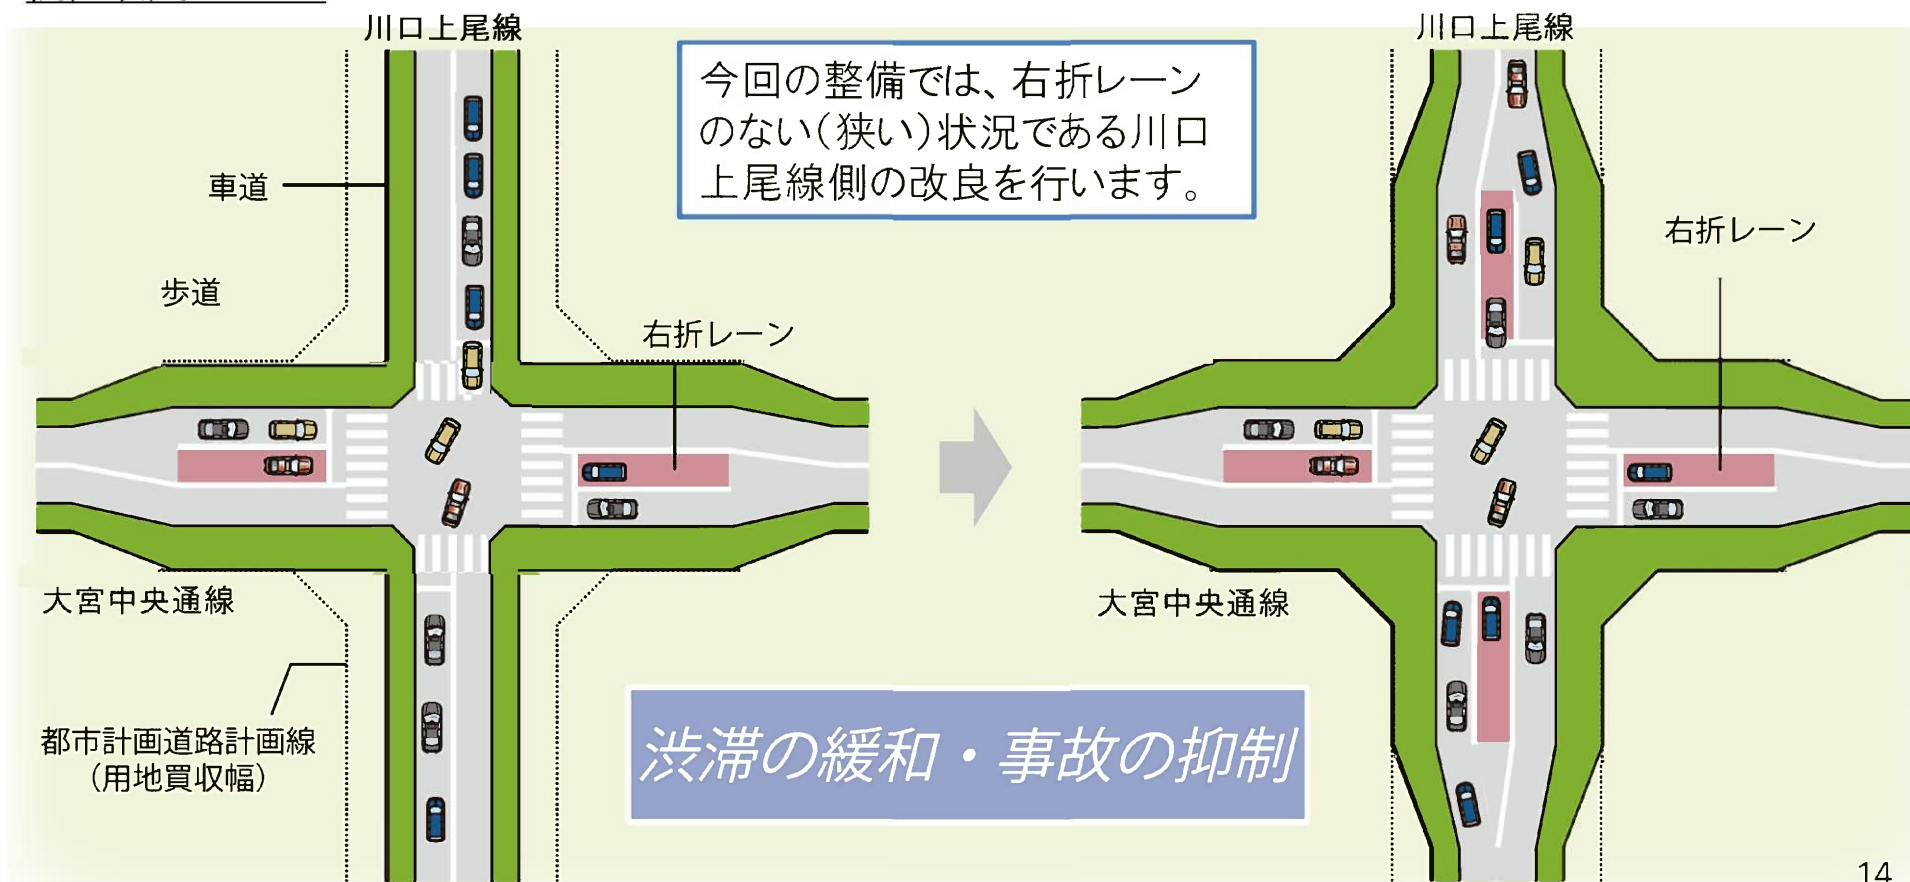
川口上尾線

車道

歩道

右折レーン

大宮中央通線

都市計画道路計画線
(用地買収幅)

今回の整備では、右折レーンのない(狭い)状況である川口上尾線側の改良を行います。

渋滞の緩和・事故の抑制

川口上尾線

右折レーン

大宮中央通線

14